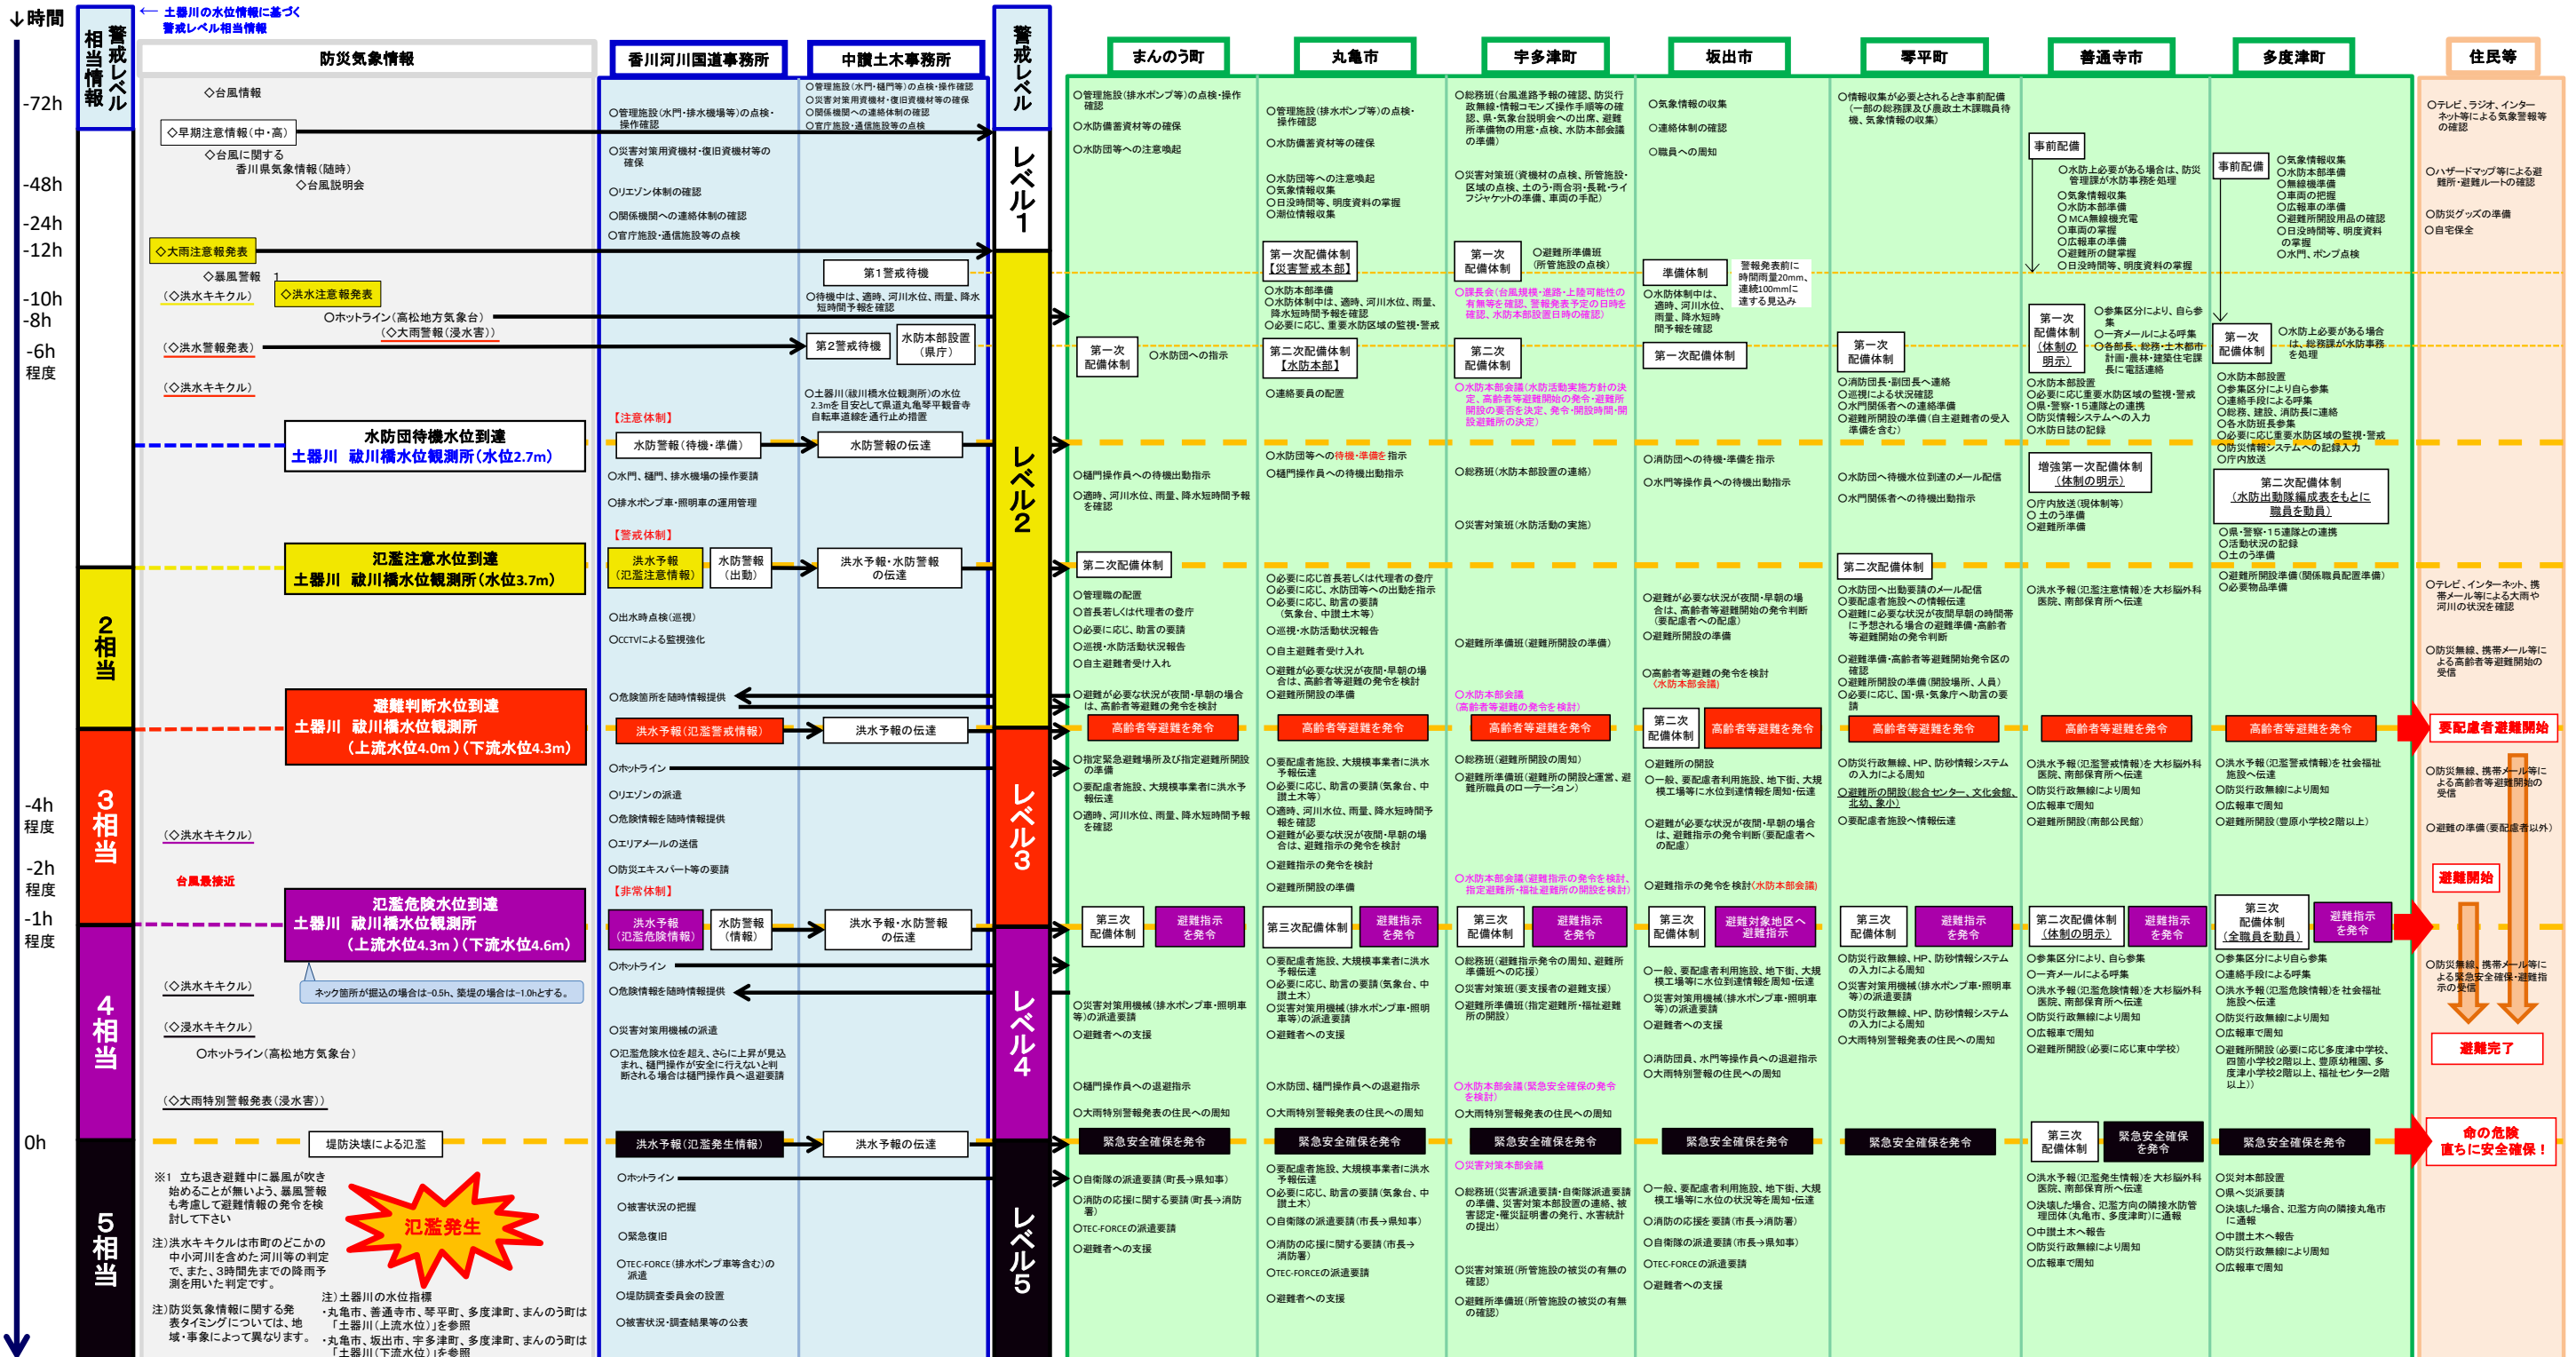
↓時間

警戒レベル相当情報

← 土器川の水位情報に基づく警戒レベル相当情報

防災気象情報

香川河川国道事務所

中讃土木事務所

警戒レベル

まんのう町

丸亀市

宇多津町

坂出市

琴平町

善通寺市

多度津町

住民等

-72h

-48h

-24h

-12h

-10h

-8h

-6h 程度

-4h 程度

-2h 程度

-1h 程度

0h

◇台風情報

◇早期注意情報（中・高）

◇台風に関する香川県気象情報（随時）

◇台風説明会

◇大雨注意報発表

◇暴風警報

（◇洪水キキクル）

◇洪水注意報発表

○ホットライン（高松地方気象台）

（◇大雨警報（浸水害））

（◇洪水警報発表）

（◇洪水キキクル）

水防団待機水位到達
土器川　祓川橋水位観測所（水位2.7m）

氾濫注意水位到達
土器川　祓川橋水位観測所（水位3.7m）

避難判断水位到達
土器川　祓川橋水位観測所
（上流水位4.0m）（下流水位4.3m）

（◇洪水キキクル）

台風最接近

氾濫危険水位到達
土器川　祓川橋水位観測所
（上流水位4.3m）（下流水位4.6m）

ネック箇所が掘込の場合は-0.5h、築堤の場合は-1.0hとする。

（◇洪水キキクル）

（◇浸水キキクル）

○ホットライン（高松地方気象台）

（◇大雨特別警報発表（浸水害））

堤防決壊による氾濫

※1 立ち退き避難中に暴風が吹き始めることが無いよう、暴風警報も考慮して避難情報の発令を検討して下さい

注）洪水キキクルは市町のどこかの中小河川を含めた河川等の判定で、また、3時間先までの降雨予測を用いた判定です。

注）防災気象情報に関する発表タイミングについては、地域・事象によって異なります。

氾濫発生

注）土器川の水位指標
・丸亀市、善通寺市、琴平町、多度津町、まんのう町は「土器川（上流水位）」を参照
・丸亀市、坂出市、宇多津町、多度津町、まんのう町は「土器川（下流水位）」を参照

2相当

3相当

4相当

5相当

○管理施設（水門・排水機場等）の点検・操作確認

○災害対策用資機材・復旧資機材等の確保

○リエゾン体制の確認

○関係機関への連絡体制の確認

○官庁施設・通信施設等の点検

【注意体制】

水防警報（待機・準備）

○水門、樋門、排水機場の操作要請

○排水ポンプ車・照明車の運用管理

【警戒体制】

洪水予報（氾濫注意情報）

水防警報（出動）

○出水時点検（巡視）

○CCTVによる監視強化

○危険箇所を随時情報提供

洪水予報（氾濫警戒情報）

○ホットライン

○リエゾンの派遣

○危険情報を随時情報提供

○エリアメールの送信

○防災エキスパート等の要請

【非常体制】

洪水予報（氾濫危険情報）

水防警報（情報）

○ホットライン

○危険情報を随時情報提供

○災害対策用機械の派遣

○氾濫危険水位を超え、さらに上昇が見込まれ、樋門操作が安全に行えないと判断される場合は樋門操作員へ退避要請

洪水予報（氾濫発生情報）

○ホットライン

○被害状況の把握

○緊急復旧

○TEC-FORCE（排水ポンプ車等含む）の派遣

○堤防調査委員会の設置

○被害状況・調査結果等の公表

○管理施設（水門・樋門等）の点検・操作確認
○災害対策用資機材・復旧資材等の確保
○関係機関への連絡体制の確認
○官庁施設・通信施設等の点検

第1警戒待機

○待機中は、適時、河川水位、雨量、降水短時間予報を確認

第2警戒待機

水防本部設置（県庁）

○土器川（祓川橋水位観測所）の水位2.3mを目安として県道丸亀琴平線善寺自転車道経を通行止め措置

水防警報の伝達

洪水予報・水防警報の伝達

洪水予報の伝達

洪水予報・水防警報の伝達

洪水予報の伝達

レベル1

レベル2

レベル3

レベル4

レベル5

○管理施設（排水ポンプ等）の点検・操作確認
○水防備蓄資材等の確保
○水防団等への注意喚起

第一次配備体制

○水防団への指示

○樋門操作員への待機出動指示

○適時、河川水位、雨量、降水短時間予報を確認

第二次配備体制

○管理職の配置
○首長若しくは代理者の登庁
○必要に応じ、助言の要請
○巡視・水防活動状況報告
○自主避難者受け入れ

○避難が必要な状況が夜間・早朝の場合は、高齢者等避難の発令を検討

高齢者等避難を発令

○指定緊急避難場所及び指定避難所開設の準備
○要配慮者施設、大規模事業者に洪水予報伝達
○適時、河川水位、雨量、降水短時間予報を確認

第三次配備体制

避難指示を発令

○災害対策用機械（排水ポンプ車・照明車等）の派遣要請
○避難者への支援

○樋門操作員への退避指示

○大雨特別警報発表の住民への周知

緊急安全確保を発令

○自衛隊の派遣要請（町長→県知事）
○消防の応援に関する要請（町長→消防署）
○TEC-FORCEの派遣要請
○避難者への支援

○管理施設（排水ポンプ等）の点検・操作確認
○水防備蓄資材等の確保

○水防団等への注意喚起
○気象情報収集
○日没時間等、明度資料の掌握
○潮位情報収集

第一次配備体制【災害警戒本部】

○水防本部準備
○水防体制中は、適時、河川水位、雨量、降水短時間予報を確認
○必要に応じ、重要水防区域の監視・警戒

第二次配備体制【水防本部】

○連絡要員の配置

○水防団等への待機・準備を指示
○樋門操作員への待機出動指示

○必要に応じ首長若しくは代理者の登庁
○必要に応じ、水防団等への出動を指示
○必要に応じ、助言の要請（気象台、中讃土木等）
○巡視・水防活動状況報告
○自主避難者受け入れ
○避難が必要な状況が夜間・早朝の場合は、高齢者等避難の発令を検討
○避難所開設の準備

高齢者等避難を発令

○要配慮者施設、大規模事業者に洪水予報伝達
○必要に応じ、助言の要請（気象台、中讃土木等）
○適時、河川水位、雨量、降水短時間予報を確認
○避難が必要な状況が夜間・早朝の場合は、避難指示の発令を検討
○避難指示の発令を検討
○避難所開設の準備

第三次配備体制

避難指示を発令

○要配慮者施設、大規模事業者に洪水予報伝達
○必要に応じ、助言の要請（気象台、中讃土木）
○災害対策用機械（排水ポンプ車・照明車等）の派遣要請
○避難者への支援

○水防団、樋門操作員への退避指示

○大雨特別警報発表の住民への周知

緊急安全確保を発令

○要配慮者施設、大規模事業者に洪水予報伝達
○必要に応じ、助言の要請（気象台、中讃土木）
○自衛隊の派遣要請（市長→県知事）
○消防の応援に関する要請（市長→消防署）
○TEC-FORCEの派遣要請
○避難者への支援

○総務班（台風進路予報の確認、防災行政無線・情報コモンズ操作手順等の確認、県・気象台説明会への出席、避難所準備物の用意・点検、水防本部会議の準備）

○災害対策班（資機材の点検、所管施設・区域の点検、土のう・雨合羽・長靴・ライフジャケットの準備、車両の手配）

第一次配備体制

○避難所準備班（所管施設の点検）

○課長会（台風規模・進路・上陸可能性の有無等を確認、警報発表予定の日時を確認、水防本部設置日時の確認）

第二次配備体制

○水防本部会議（水防活動実施方針の決定、高齢者等避難開始の発令・避難所開設の要否決定、発令・開設時間・開設避難所の決定）

○総務班（水防本部設置の連絡）

○災害対策班（水防活動の実施）

○避難所準備班（避難所開設の準備）

○水防本部会議（高齢者等避難の発令を検討）

高齢者等避難を発令

○総務班（避難所開設の周知）
○避難所準備班（避難所の開設と運営、避難所職員のローテーション）

○水防本部会議（避難指示の発令を検討、指定避難所・福祉避難所の開設を検討）

第三次配備体制

避難指示を発令

○総務班（避難指示発令の周知、避難所準備班への応援）
○災害対策班（要支援者の避難支援）
○避難所準備班（指定避難所・福祉避難所の開設）

○水防本部会議（緊急安全確保の発令を検討）
○大雨特別警報発表の住民への周知

緊急安全確保を発令

○災害対策本部会議

○総務班（災害派遣要請・自衛隊派遣要請の準備、災害対策本部設置の連絡、被害認定・罹災証明書の発行、水害統計の提出）

○災害対策班（所管施設の被災の有無の確認）

○避難所準備班（所管施設の被災の有無の確認）

○気象情報の収集
○連絡体制の確認
○職員への周知

準備体制

警報発表前に時間雨量20mm、連続100mmに達する見込み

○水防体制中は、適時、河川水位、雨量、降水短時間予報を確認

第一次配備体制

○消防団への待機・準備を指示
○水門等操作員への待機出動指示

○避難が必要な状況が夜間・早朝の場合は、高齢者等避難開始の発令判断（要配慮者への配慮）
○避難所開設の準備

○高齢者等避難の発令を検討（水防本部会議）

第二次配備体制

高齢者等避難を発令

○避難所の開設
○一般、要配慮者利用施設、地下街、大規模工場等に水位到達情報を周知・伝達

○避難が必要な状況が夜間・早朝の場合は、避難指示の発令判断（要配慮者への配慮）

○避難指示の発令を検討（水防本部会議）

第三次配備体制

避難対象地区へ避難指示

○一般、要配慮者利用施設、地下街、大規模工場等に水位到達情報を周知・伝達
○災害対策用機械（排水ポンプ車・照明車等）の派遣要請
○避難者への支援

○消防団員、水門等操作員への退避指示
○大雨特別警報の住民への周知

緊急安全確保を発令

○一般、要配慮者利用施設、地下街、大規模工場等に水位の状況等を周知・伝達
○消防の応援要請（市長→消防署）
○自衛隊の派遣要請（市長→県知事）
○TEC-FORCEの派遣要請
○避難者への支援

○情報収集が必要とされるとき事前配備（一部の総務課及び農政土木課職員待機、気象情報の収集）

第一次配備体制

○消防団長・副団長へ連絡
○巡視による状況確認
○水門関係者への連絡準備
○避難所開設の準備（自主避難者の受入準備を含む）

○水防団へ待機水位到達のメール配信
○水門関係者への待機出動指示

第二次配備体制

○水防団へ出動要請のメール配信
○要配慮者施設への情報伝達
○避難に必要な状況が夜間早朝の時間帯に予想される場合の避難準備・高齢者等避難開始の発令判断

○避難準備・高齢者等避難開始発令区の確認
○避難所開設の準備（開設場所、人員）
○必要に応じ、国・県・気象庁へ助言の要請

高齢者等避難を発令

○防災行政無線、HP、防砂情報システムの入力による周知
○避難所の開設（総合センター、文化会館、北幼、象小）
○要配慮者施設へ情報伝達

第三次配備体制

避難指示を発令

○防災行政無線、HP、防砂情報システムの入力による周知
○災害対策用機械（排水ポンプ車・照明車等）の派遣要請
○防災行政無線、HP、防砂情報システムの入力による周知
○大雨特別警報発表の住民への周知

緊急安全確保を発令

事前配備

○水防上必要がある場合は、防災管理課が水防事務を処理
○気象情報収集
○水防本部準備
○MCA無線機充電
○車両の掌握
○広報車の準備
○避難所の鍵掌握
○日没時間等、明度資料の掌握

第一次配備体制（体制の明示）

○参集区分により、自ら参集
○一斉メールによる呼集
○各部長、総務・土木都市計画・農林・建築住宅課長に電話連絡

○水防本部設置
○必要に応じ重要水防区域の監視・警戒
○県・警察・15連隊との連携
○防災情報システムへの入力
○水防日誌の記録

増強第一次配備体制（体制の明示）

○庁内放送（現体制等）
○土のう準備
○避難所準備

○洪水予報（氾濫注意情報）を大杉脳外科医院、南部保育所へ伝達

高齢者等避難を発令

○洪水予報（氾濫警戒情報）を大杉脳外科医院、南部保育所へ伝達
○防災行政無線により周知
○広報車で周知
○避難所開設（南部公民館）

第二次配備体制（体制の明示）

避難指示を発令

○参集区分により、自ら参集
○一斉メールによる呼集
○洪水予報（氾濫危険情報）を大杉脳外科医院、南部保育所へ伝達
○防災行政無線により周知
○広報車で周知
○避難所開設（必要に応じ東中学校）

第三次配備体制

緊急安全確保を発令

○洪水予報（氾濫発生情報）を大杉脳外科医院、南部保育所へ伝達
○決壊した場合、氾濫方向の隣接水防管理団体（丸亀市、多度津町）に通報
○中讃土木へ報告
○防災行政無線により周知
○広報車で周知

事前配備

○気象情報収集
○水防本部準備
○無線機準備
○車両の把握
○広報車の準備
○避難所開設用品の確認
○日没時間等、明度資料の掌握
○水門、ポンプ点検

第一次配備体制

○水防上必要がある場合は、総務課が水防事務を処理

○水防本部設置
○参集区分により自ら参集
○連絡手段による呼集
○総務、建設、消防長に連絡
○各水防班長へ参集
○必要に応じ重要水防区域の監視・警戒
○防災情報システムへの記録入力
○庁内放送

第二次配備体制（水防出動隊編成表をもとに職員を動員）

○県・警察・15連隊との連携
○活動状況の記録
○土のう準備

○避難所開設準備（関係職員配置準備）
○必要物品準備

高齢者等避難を発令

○洪水予報（氾濫警戒情報）を社会福祉施設へ伝達
○防災行政無線により周知
○広報車で周知
○避難所開設（豊原小学校2階以上）

第三次配備体制（全職員を動員）

避難指示を発令

○参集区分により自ら参集
○連絡手段による呼集
○洪水予報（氾濫危険情報）を社会福祉施設へ伝達
○防災行政無線により周知
○広報車で周知
○避難所開設（必要に応じ多度津中学校、四箇小学校2階以上、豊原幼稚園、多度津小学校2階以上、福祉センター2階以上）

緊急安全確保を発令

○災対本部設置
○県へ災派要請
○決壊した場合、氾濫方向の隣接丸亀市に通報
○中讃土木へ報告
○防災行政無線により周知
○広報車で周知

○テレビ、ラジオ、インターネット等による気象警報等の確認

○ハザードマップ等による避難所・避難ルートの確認

○防災グッズの準備
○自宅保全

○テレビ、インターネット、携帯メール等による大雨や河川の状況を確認

○防災無線、携帯メール等による高齢者等避難開始の受信

要配慮者避難開始

○防災無線、携帯メール等による高齢者等避難開始の受信

○避難の準備（要配慮者以外）

避難開始

○防災無線、携帯メール等による緊急安全確保・避難指示の受信

避難完了

命の危険直ちに安全確保！